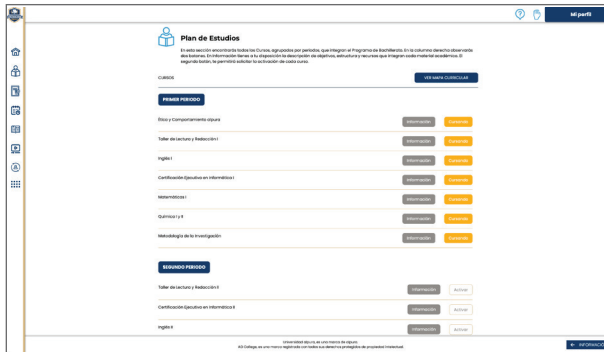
Mi perfil

Plan de Estudios

En esta sección encontrarás todos los Cursos, agrupados por periodos, que integran el Programa de Bachillerato. En la columna derecha observarás dos botones. El Información tienes a tu disposición la descripción de objetivos, estructura y recursos que integran cada material académico. El segundo botón, te permitirá solicitar la activación de cada curso.

CURSOS

VER MAPA CURRICULAR

PRIMER PERIODO

| | | |
|---|---|---|
| Ética y Comportamiento atipura | Información | Cursando |
| Taller de Lectura y Redacción I | Información | Cursando |
| Inglés I | Información | Cursando |
| Certificación Ejecutiva en Informática I | Información | Cursando |
| Matemáticas I | Información | Cursando |
| Química I y II | Información | Cursando |
| Metodología de la Investigación | Información | Cursando |

SEGUNDO PERIODO

| | | |
|---|---|---|
| Taller de Lectura y Redacción II | Información | Activar |
| Certificación Ejecutiva en Informática II | Información | Activar |
| Inglés II | Información | Activar |

Universidad Ajusco es una marca de ajpura.
All College es una marca registrada con todos sus derechos protegidos de propiedad intelectual.

INFORMACIÓN